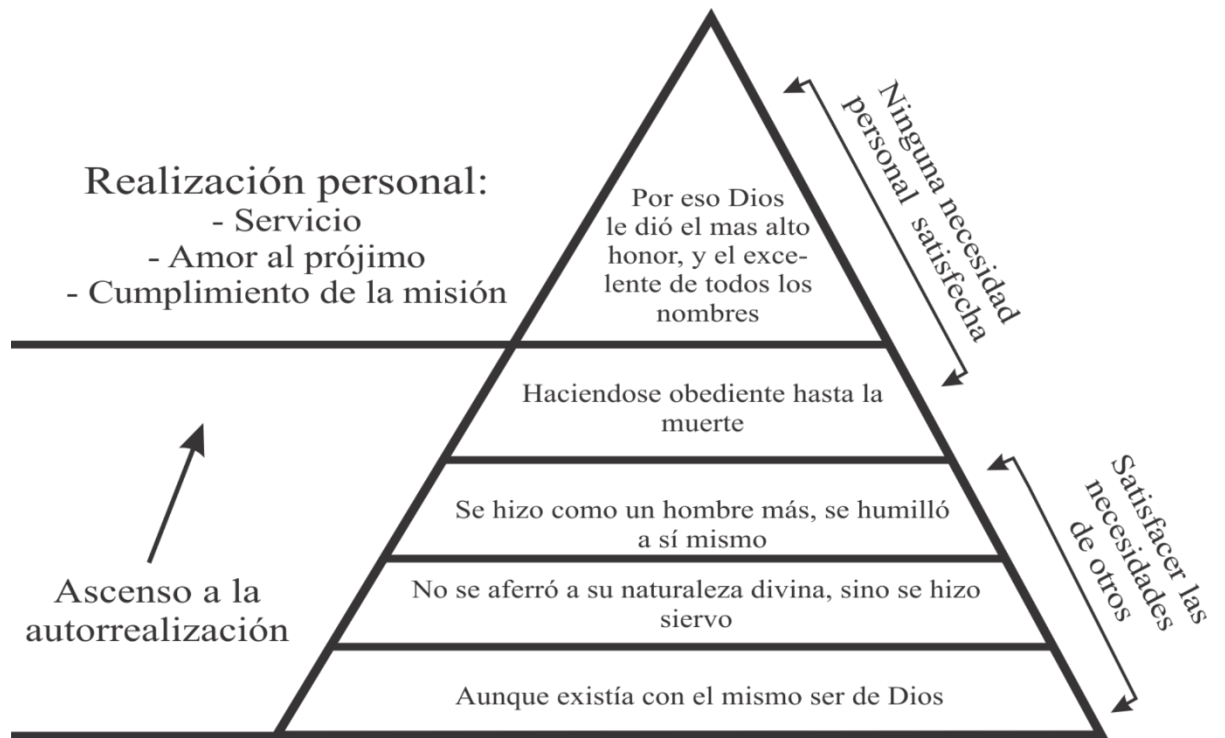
Realización personal:
- Servicio
- Amor al prójimo
- Cumplimiento de la misión

Por eso Dios le dió el mas alto honor, y el excelente de todos los nombres

Ninguna necesidad personal satisfecha

Haciendose obediente hasta la muerte

Se hizo como un hombre más, se humilló a sí mismo

No se aferró a su naturaleza divina, sino se hizo siervo

Aunque existía con el mismo ser de Dios

Satisfacer las necesidades de otros

Ascenso a la autorrealización